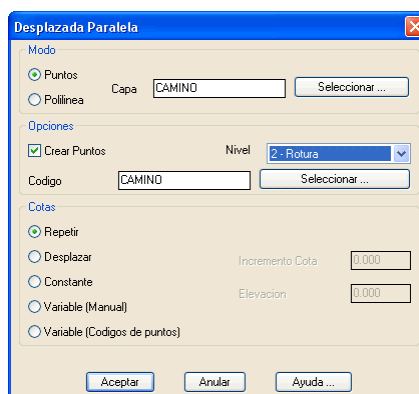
Desplazada Paralela

Modo

Puntos

Polilinea

Capa CAMINO

Seleccionar ...

Opciones

Crear Puntos

Nivel 2 - Rotura

Codigo CAMINO

Seleccionar ...

Cotas

Repetir

Desplazar

Constante

Variable (Manual)

Variable (Codigos de puntos)

Incremento Cota 0.000

Elevacion 0.000

Aceptar

Anular

Ayuda ...